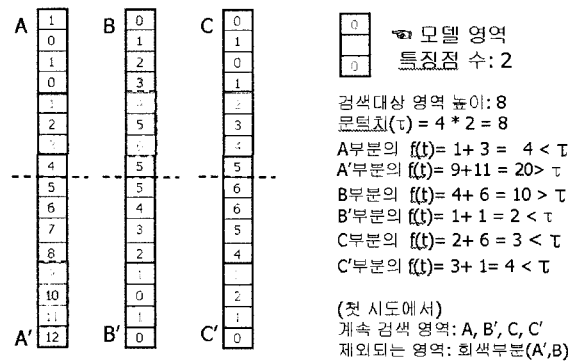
A
| 1 |
|---|
| 0 |
| 1 |
| 0 |
| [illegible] |
| 2 |
| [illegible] |
| 4 |
| 5 |
| 6 |
| 7 |
| 8 |
| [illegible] |
| 10 |
| 11 |
| 12 |
A′

B
| 0 |
|---|
| 1 |
| 2 |
| 3 |
| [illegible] |
| 5 |
| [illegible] |
| 5 |
| 5 |
| 4 |
| 3 |
| 2 |
| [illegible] |
| 0 |
| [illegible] |
| 0 |
B′

C
| 0 |
|---|
| 1 |
| 0 |
| 1 |
| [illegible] |
| 3 |
| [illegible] |
| 5 |
| 6 |
| 6 |
| 5 |
| 4 |
| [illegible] |
| 2 |
| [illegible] |
| 0 |
C′

| 0 |
|---|
| 0 |

☜ 모델 영역
특징점 수: 2

검색대상 영역 높이: 8
문턱치(τ) = 4 * 2 = 8
A부분의 f(t)= 1+ 3 = 4 < τ
A′부분의 f(t)= 9+11 = 20> τ
B부분의 f(t)= 4+ 6 = 10 > τ
B′부분의 f(t)= 1+ 1 = 2 < τ
C부분의 f(t)= 2+ 6 = 3 < τ
C′부분의 f(t)= 3+ 1= 4 < τ

(첫 시도에서)
계속 검색 영역: A, B′, C, C′
제외되는 영역: 회색부분(A′,B)